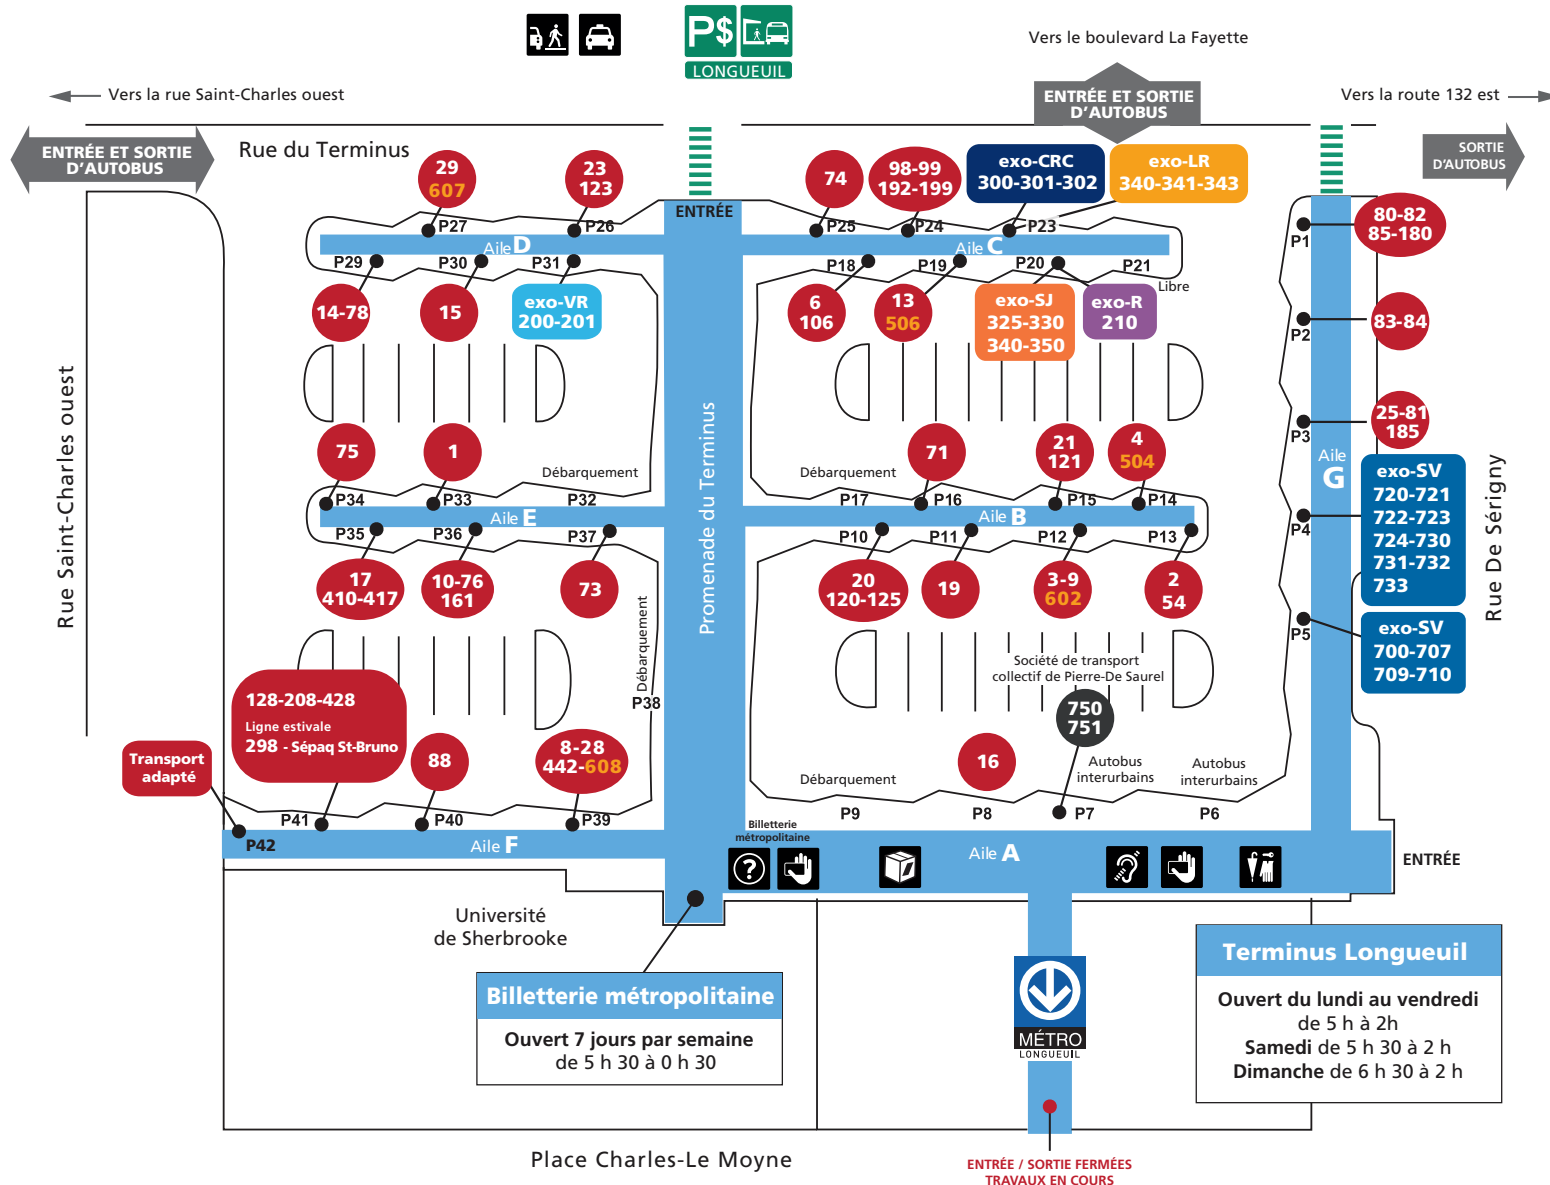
P$ LONGUEUIL

Vers le boulevard La Fayette

Vers la rue Saint-Charles ouest

ENTRÉE ET SORTIE D'AUTOBUS

Vers la route 132 est

ENTRÉE ET SORTIE D'AUTOBUS

SORTIE D'AUTOBUS

Rue du Terminus

29 607
23 123
ENTRÉE
74
98-99 192-199
exo-CRC 300-301-302
exo-LR 340-341-343
80-82 85-180

P27 P26 P25 P24 P23 P1
Aile D
Aile C
P29 P30 P31 P18 P19 P20 P21 Libre

14-78
15
exo-VR 200-201
6 106
13 506
exo-SJ 325-330 340-350
exo-R 210
P2 83-84

Rue Saint-Charles ouest

75
1
Débarquement
Débarquement
71
21 121
4 504
P3 25-81 185
Aile G
exo-SV 720-721 722-723 724-730 731-732 733

Rue De Sérigny

P34 P33 P32 P17 P16 P15 P14
Aile E
Aile B
P35 P36 P37 P10 P11 P12 P13 P4

Promenade du Terminus

17 410-417
10-76 161
73
20 120-125
19
3-9 602
2 54
P5
exo-SV 700-707 709-710

Débarquement
P38
Société de transport collectif de Pierre-De Saurel
750 751

128-208-428
Ligne estivale
298 - Sépaq St-Bruno
88
8-28 442-608
16
Transport adapté
Débarquement
Autobus interurbains
Autobus interurbains

P41 P40 P39 P9 P8 P7 P6
P42
Aile F
Billetterie métropolitaine
Aile A
ENTRÉE

Université de Sherbrooke

Billetterie métropolitaine
Ouvert 7 jours par semaine
de 5 h 30 à 0 h 30

MÉTRO LONGUEUIL

Terminus Longueuil
Ouvert du lundi au vendredi
de 5 h à 2h
Samedi de 5 h 30 à 2 h
Dimanche de 6 h 30 à 2 h

Place Charles-Le Moyne

ENTRÉE / SORTIE FERMÉES
TRAVAUX EN COURS